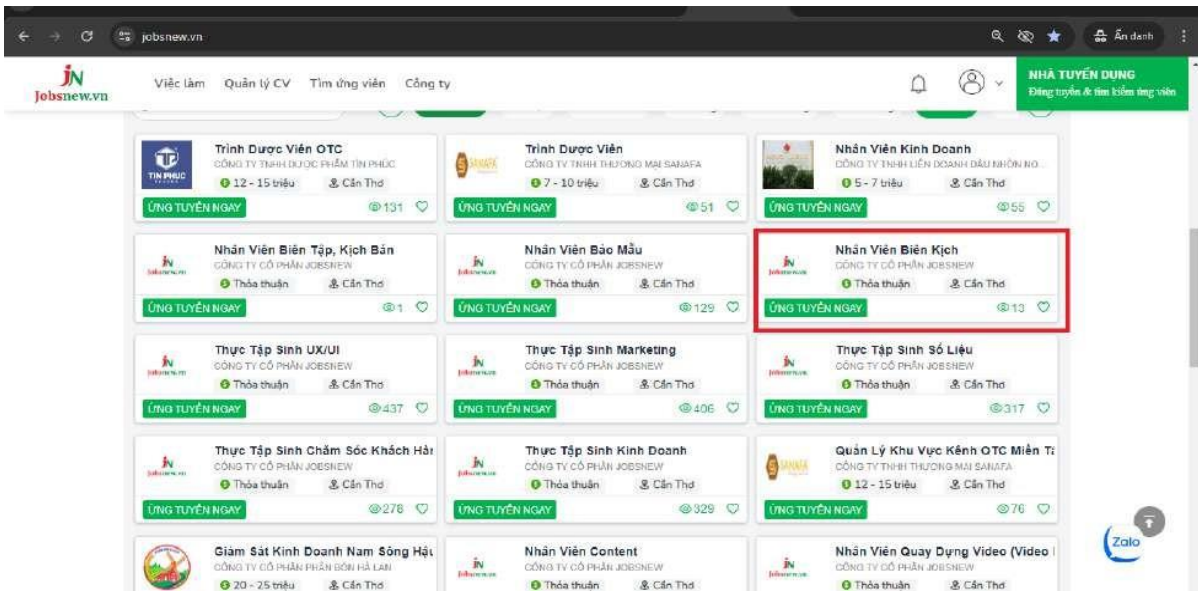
jobsnew.vn

Ẩn danh

JN Jobsnew.vn

Việc làm Quản lý CV Tìm ứng viên Công ty

NHÀ TUYỂN DỤNG
Đăng tuyển & tìm kiếm ứng viên

Trình Dược Viên OTC
CÔNG TY TNHH DƯỢC PHẨM TÍN PHÚC
12 - 15 triệu Cần Thơ
ỨNG TUYỂN NGAY 131

Trình Dược Viên
CÔNG TY TNHH THƯƠNG MẠI SANAFA
7 - 10 triệu Cần Thơ
ỨNG TUYỂN NGAY 51

Nhân Viên Kinh Doanh
CÔNG TY TNHH LIÊN DOANH DẦU NHỚT NO...
5 - 7 triệu Cần Thơ
ỨNG TUYỂN NGAY 55

Nhân Viên Biên Tập, Kịch Bản
CÔNG TY CỔ PHẦN JOBSNEW
Thỏa thuận Cần Thơ
ỨNG TUYỂN NGAY 1

Nhân Viên Báo Mẫu
CÔNG TY CỔ PHẦN JOBSNEW
Thỏa thuận Cần Thơ
ỨNG TUYỂN NGAY 129

Nhân Viên Biên Kịch
CÔNG TY CỔ PHẦN JOBSNEW
Thỏa thuận Cần Thơ
ỨNG TUYỂN NGAY 13

Thực Tập Sinh UX/UI
CÔNG TY CỔ PHẦN JOBSNEW
Thỏa thuận Cần Thơ
ỨNG TUYỂN NGAY 437

Thực Tập Sinh Marketing
CÔNG TY CỔ PHẦN JOBSNEW
Thỏa thuận Cần Thơ
ỨNG TUYỂN NGAY 406

Thực Tập Sinh Số Liệu
CÔNG TY CỔ PHẦN JOBSNEW
Thỏa thuận Cần Thơ
ỨNG TUYỂN NGAY 317

Thực Tập Sinh Chăm Sóc Khách Hà
CÔNG TY CỔ PHẦN JOBSNEW
Thỏa thuận Cần Thơ
ỨNG TUYỂN NGAY 278

Thực Tập Sinh Kinh Doanh
CÔNG TY CỔ PHẦN JOBSNEW
Thỏa thuận Cần Thơ
ỨNG TUYỂN NGAY 329

Quản Lý Khu Vực Kênh OTC Miền T
CÔNG TY TNHH THƯƠNG MẠI SANAFA
12 - 15 triệu Cần Thơ
ỨNG TUYỂN NGAY 76

Giám Sát Kinh Doanh Nam Sông Hậu
CÔNG TY CỔ PHẦN PHÂN BÓN HÀ LAN
20 - 25 triệu Cần Thơ

Nhân Viên Content
CÔNG TY CỔ PHẦN JOBSNEW
Thỏa thuận Cần Thơ

Nhân Viên Quay Dựng Video (Video
CÔNG TY CỔ PHẦN JOBSNEW
Thỏa thuận Cần Thơ

Zalo